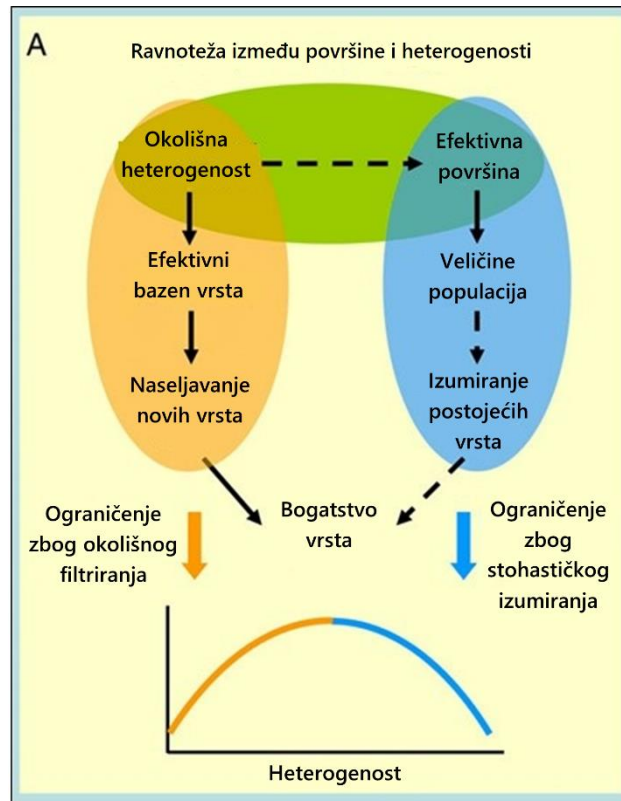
A

Ravnoteža između površine i heterogenosti

Okolišna heterogenost

Efektivna površina

Efektivni bazen vrsta

Veličine populacija

Naseljavanje novih vrsta

Izumiranje postojećih vrsta

Ograničenje zbog okolišnog filtriranja

Bogatstvo vrsta

Ograničenje zbog stohastičkog izumiranja

Heterogenost